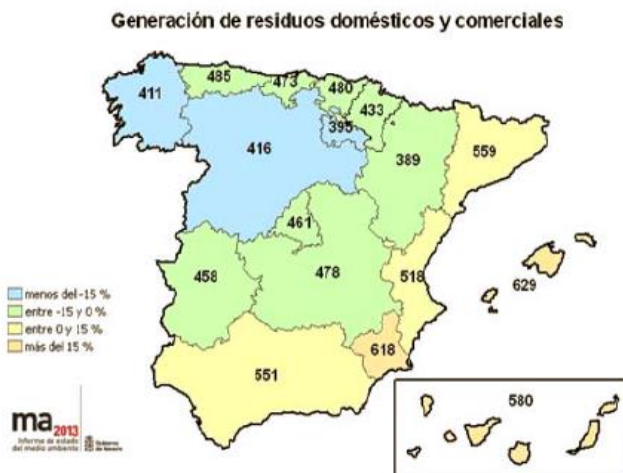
Generación de residuos domésticos y comerciales

411
485
473
480
433
395
416
389
559
461
458
478
518
629
618
551
580

menos del -15 %
entre -15 y 0 %
entre 0 y 15 %
más del 15 %

ma2013
Informe de estado del medio ambiente
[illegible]